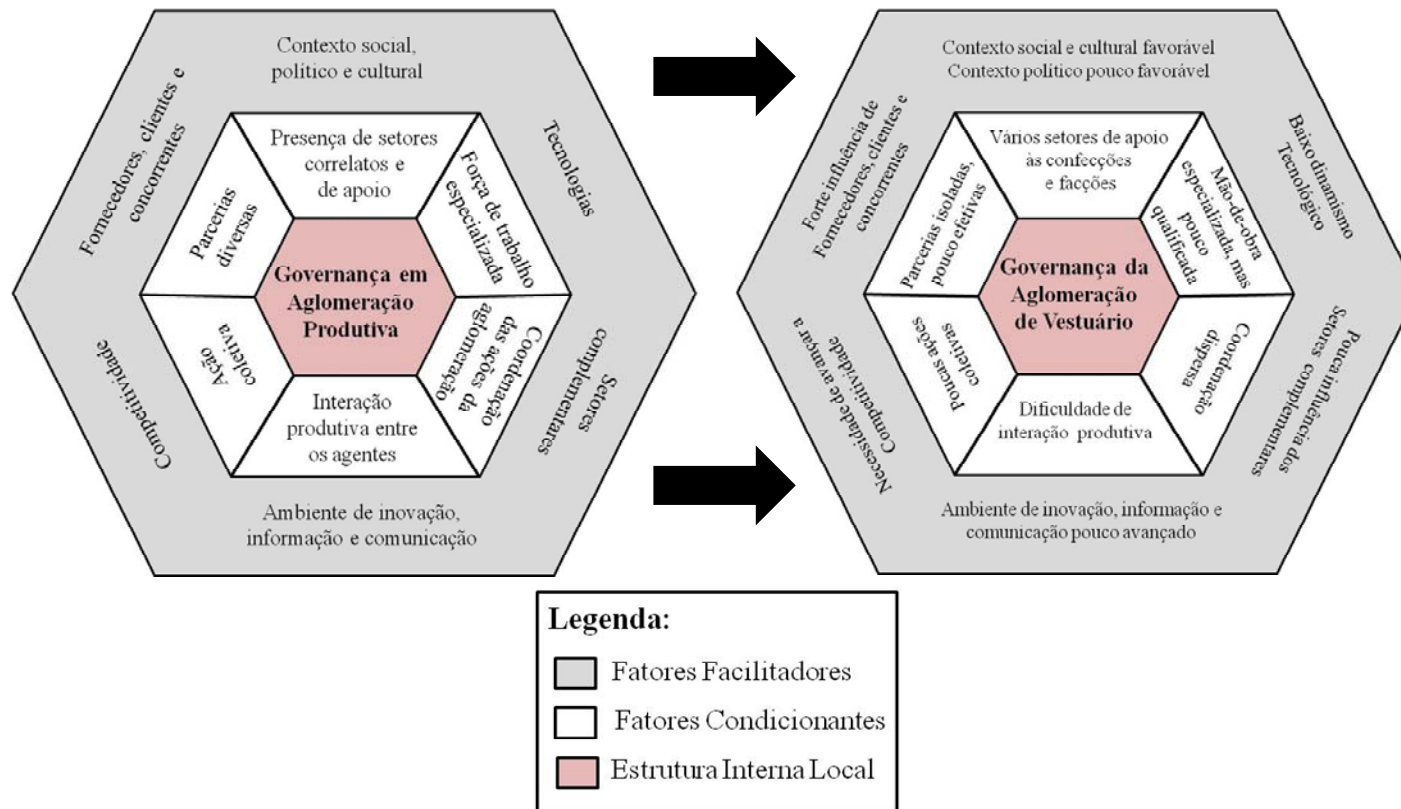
Contexto social, político e cultural

Tecnologias

Setores complementares

Ambiente de inovação, informação e comunicação

Competitividade

Fornecedores, clientes e concorrentes

Presença de setores correlatos e de apoio

Força de trabalho especializada

Coordenação das ações da aglomeração

Interação produtiva entre os agentes

Ação coletiva

Parcerias diversas

Governança em Aglomeração Produtiva

Contexto social e cultural favorável
Contexto político pouco favorável

Baixo dinamismo Tecnológico

Pouca influência dos Setores complementares

Ambiente de inovação, informação e comunicação pouco avançado

Necessidade de avançar a Competitividade

Forte influência de Fornecedores, clientes e concorrentes

Vários setores de apoio às confecções e facções

Mão-de-obra especializada, mas pouco qualificada

Coordenação dispersa

Dificuldade de interação produtiva

Poucas ações coletivas

Parcerias isoladas, pouco efetivas

Governança da Aglomeração de Vestuário

Legenda:
Fatores Facilitadores
Fatores Condicionantes
Estrutura Interna Local